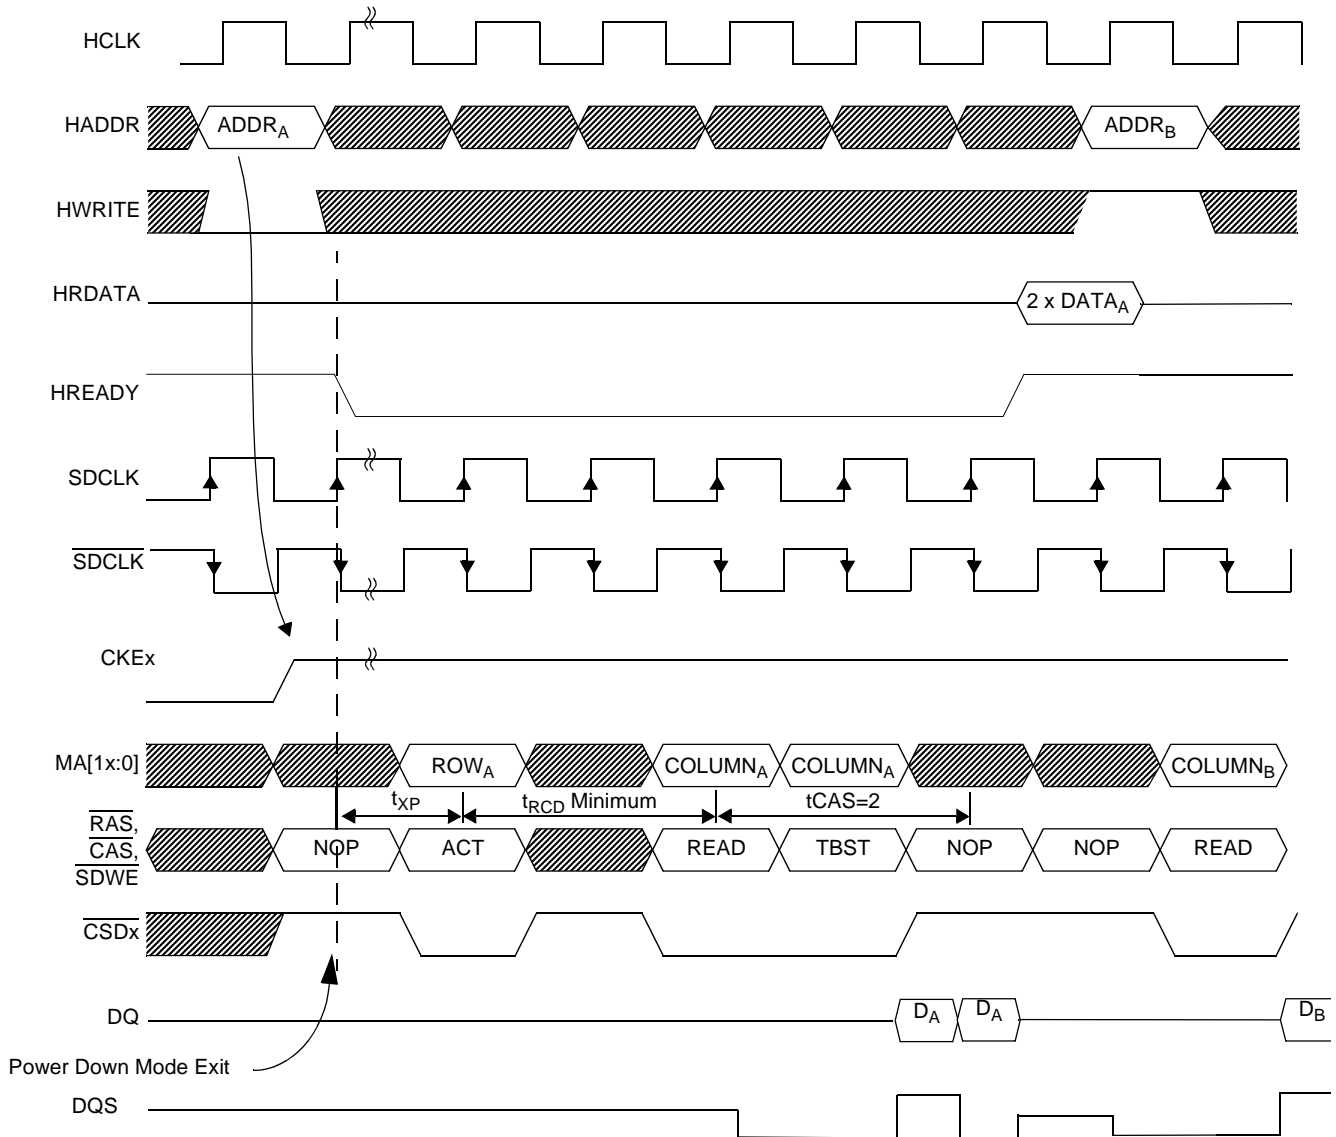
HCLK

HADDR $ADDR_A$ $ADDR_B$

HWRITE

HRDATA $2 \times DATA_A$

HREADY

SDCLK

$\overline{SDCLK}$

CKEx

MA[1x:0] $ROW_A$ $COLUMN_A$ $COLUMN_A$ $COLUMN_B$

$t_{XP}$ $t_{RCD}$ Minimum tCAS=2

$\overline{RAS}$, $\overline{CAS}$, $\overline{SDWE}$ NOP ACT READ TBST NOP NOP READ

$\overline{CSDx}$

DQ $D_A$ $D_A$ $D_B$

Power Down Mode Exit

DQS